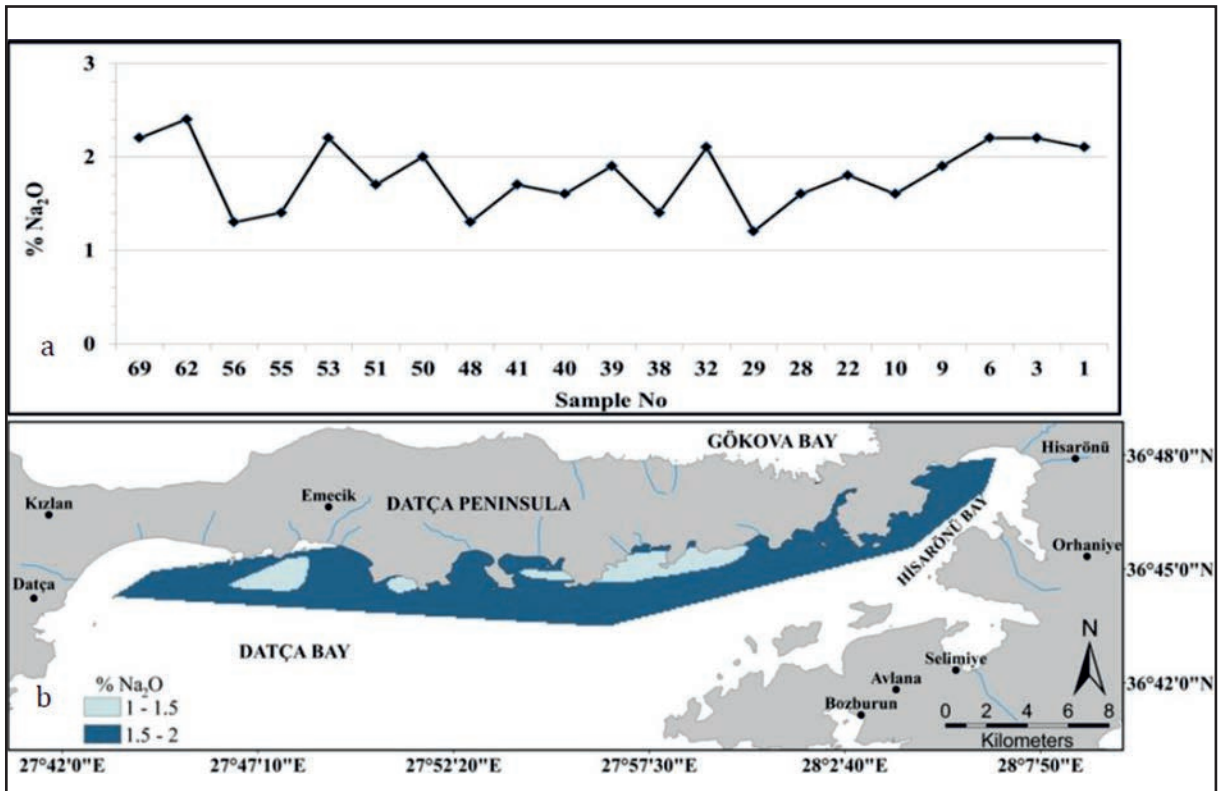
3
2
1
0
% $Na_2O$
a
69 62 56 55 53 51 50 48 41 40 39 38 32 29 28 22 10 9 6 3 1
Sample No

GÖKOVA BAY
Hisarönü
36°48'0"N
Kızlan
Emecik
DATÇA PENINSULA
HİSARÖNÜ BAY
Orhaniye
Datça
36°45'0"N
DATÇA BAY
N
Selimiye
36°42'0"N
Avlana
b
% $Na_2O$
1 - 1.5
1.5 - 2
Bozburun
0 2 4 6 8
Kilometers
27°42'0"E 27°47'10"E 27°52'20"E 27°57'30"E 28°2'40"E 28°7'50"E